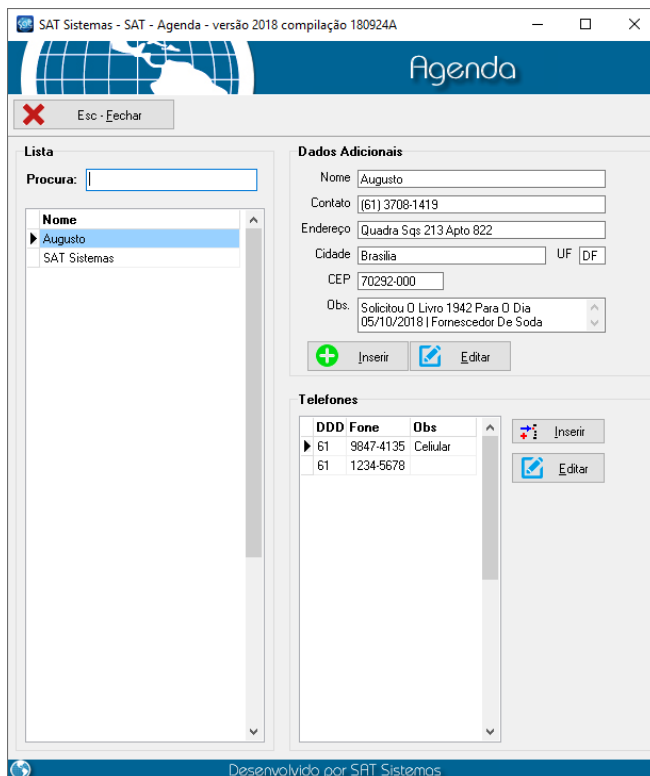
SAT Sistemas - SAT - Agenda - versão 2018 compilação 180924A

Agenda

Esc - Fechar

Lista

Procura:

| Nome |
|---|
| Augusto |
| SAT Sistemas |

Dados Adicionais

Nome Augusto

Contato (61) 3708-1419

Endereço Quadra Sqs 213 Apto 822

Cidade Brasilia UF DF

CEP 70292-000

Obs. Solicitou O Livro 1942 Para O Dia 05/10/2018 | Fornescedor De Soda

Inserir Editar

Telefones

| DDD | Fone | Obs |
|---|---|---|
| 61 | 9847-4135 | Celiular |
| 61 | 1234-5678 | |

Inserir

Editar

Desenvolvido por SAT Sistemas